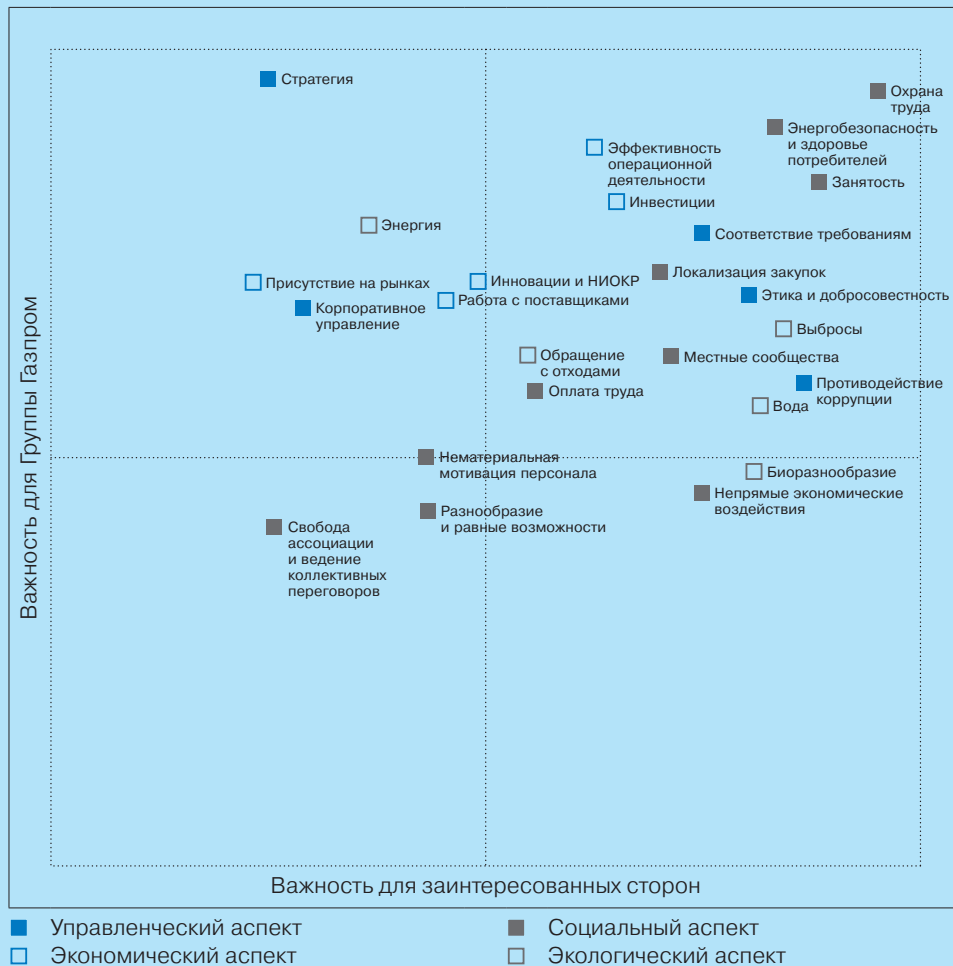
Стратегия

Охрана труда

Энергобезопасность и здоровье потребителей

Эффективность операционной деятельности

Занятость

Инвестиции

Энергия

Соответствие требованиям

Локализация закупок

Присутствие на рынках

Инновации и НИОКР

Этика и добросовестность

Корпоративное управление

Работа с поставщиками

Выбросы

Обращение с отходами

Местные сообщества

Противодействие коррупции

Оплата труда

Вода

Нематериальная мотивация персонала

Биоразнообразие

Непрямые экономические воздействия

Разнообразие и равные возможности

Свобода ассоциации и ведение коллективных переговоров

Важность для Группы Газпром

Важность для заинтересованных сторон

Управленческий аспект

Экономический аспект

Социальный аспект

Экологический аспект